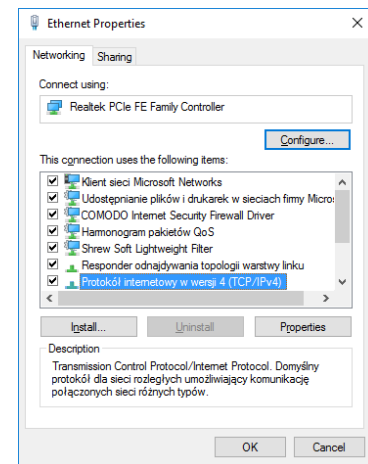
Ethernet Properties
×

Networking
Sharing

Connect using:

Realtek PCIe FE Family Controller

Configure...

This connection uses the following items:

Klient sieci Microsoft Networks
Udostępnianie plików i drukarek w sieciach firmy Micros
COMODO Internet Security Firewall Driver
Harmonogram pakietów QoS
Shrew Soft Lightweight Filter
Responder odnajdywania topologii warstwy linku
Protokół internetowy w wersji 4 (TCP/IPv4)

Install...
Uninstall
Properties

Description
Transmission Control Protocol/Internet Protocol. Domyślny protokół dla sieci rozległych umożliwiający komunikację połączonych sieci różnych typów.

OK
Cancel